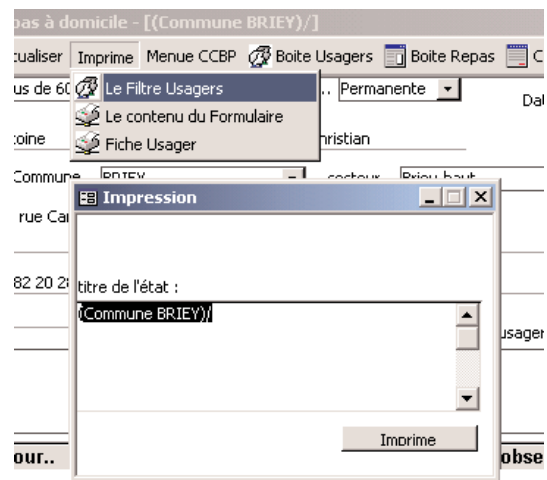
pas à domicile - [(Commune BRIEY)/]

ctualiser Imprime Menue CCBP Boite Usagers Boite Repas C

us de 60 Le Filtre Usagers .. Permanente

Le contenu du Formulaire Da

toine Fiche Usager hristian

Commune BRIEY secteur Briey haut

rue Ca Impression

82 20 2 titre de l'état :

(Commune BRIEY)/

usager

Imprime

our.. obse